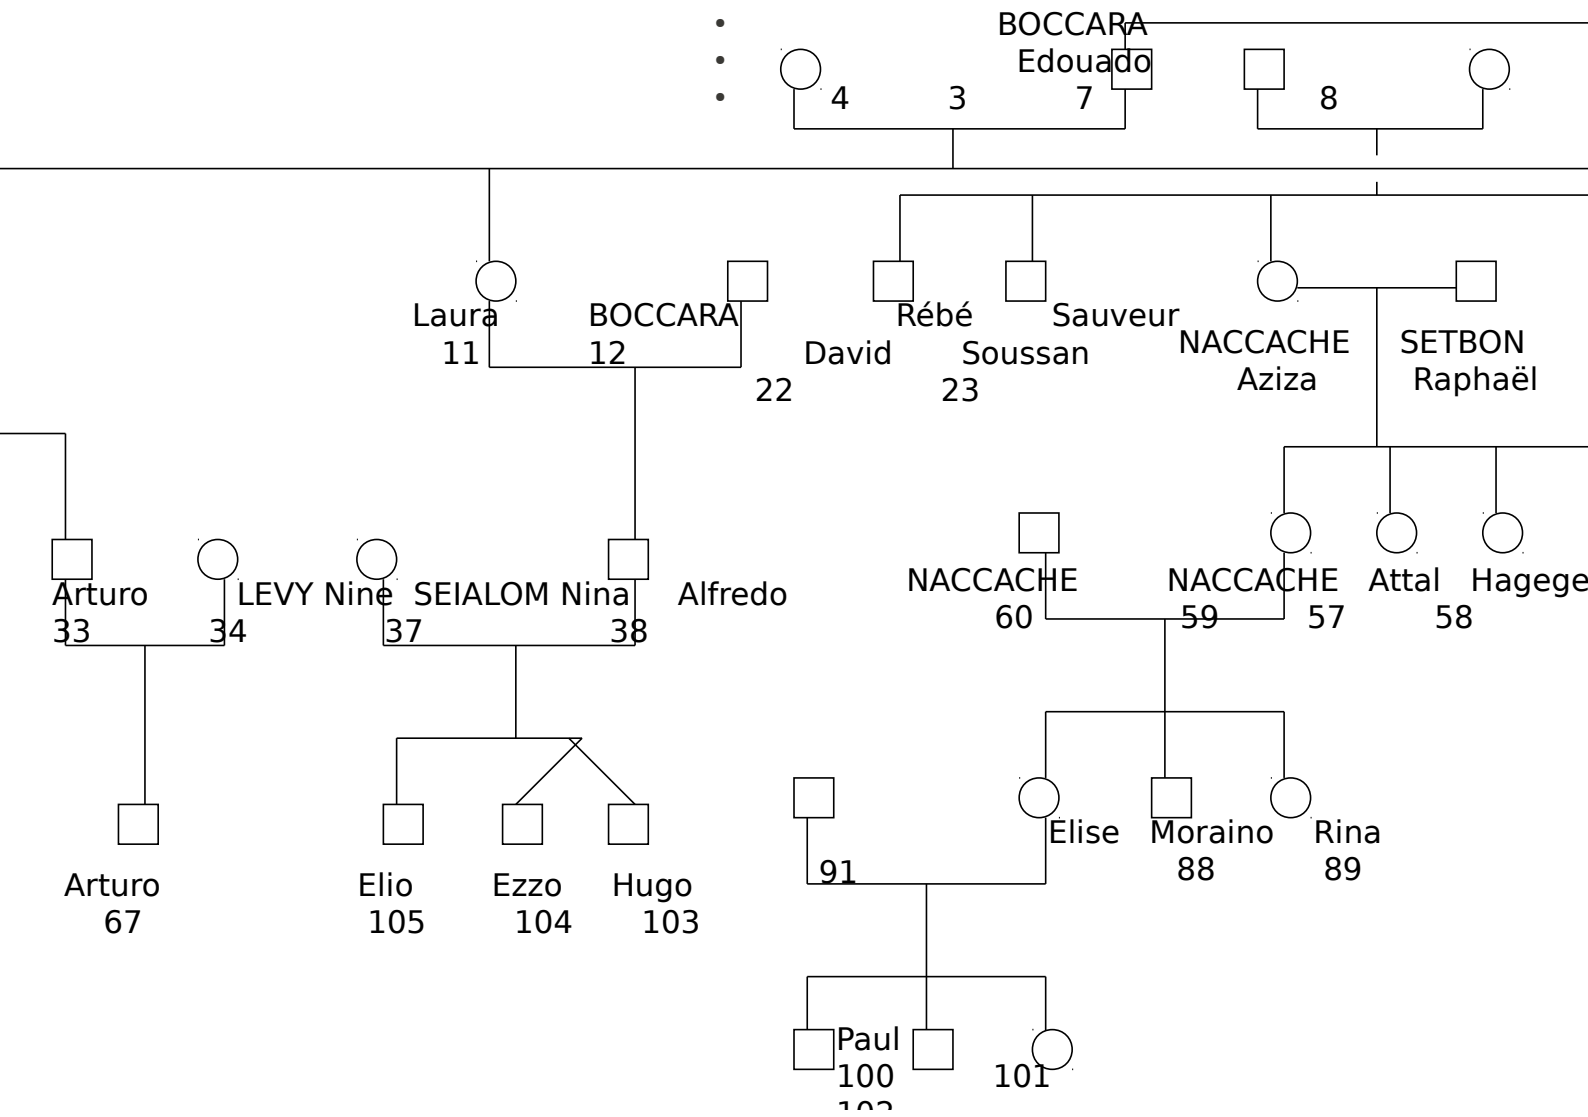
BOCCARA
Edouado
4 3 7 8

Laura
11
BOCCARA
12
22
David
Rébé
Soussan
23
Sauveur
NACCACHE
Aziza
SETBON
Raphaël

Arturo
33
LEVY Nine
34
SEIALOM Nina
37
38
Alfredo
NACCACHE
60
NACCACHE
59
57
Attal
58
Hagege

Arturo
67
Elio
105
Ezzo
104
Hugo
103
91
Elise
Moraino
88
Rina
89

Paul
100
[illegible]
101